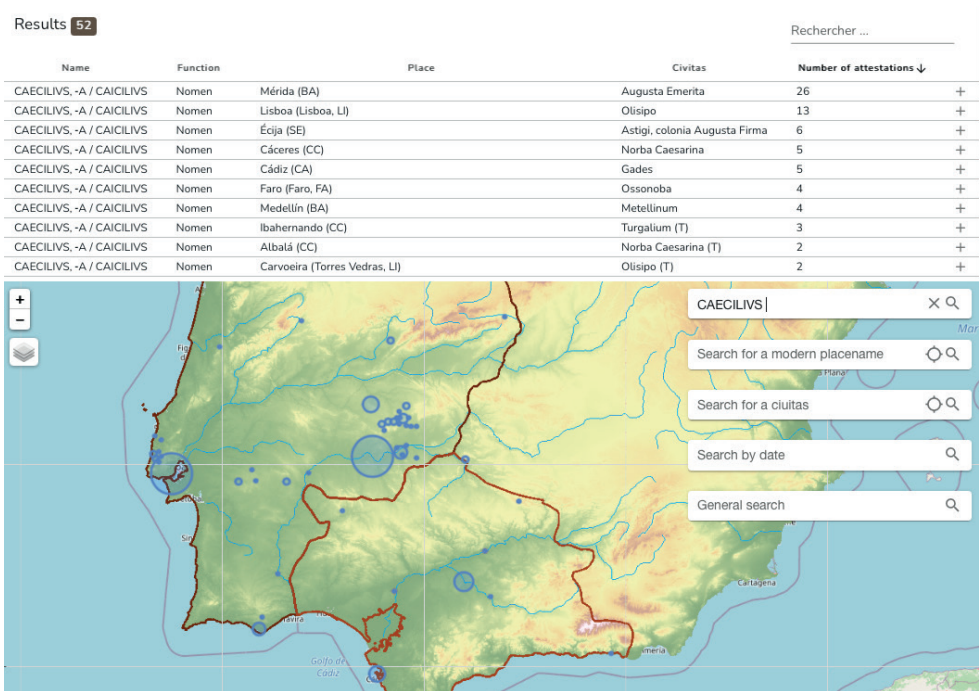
Results 52

Rechercher ...

| Name | Function | Place | Civitas | Number of attestations ↓ | |
|---|---|---|---|---|---|
| CAECILVS, -A / CAICILIVS | Nomen | Mérida (BA) | Augusta Emerita | 26 | + |
| CAECILVS, -A / CAICILIVS | Nomen | Lisboa (Lisboa, LI) | Olisipo | 13 | + |
| CAECILVS, -A / CAICILIVS | Nomen | Écija (SE) | Astigi, colonia Augusta Firma | 6 | + |
| CAECILVS, -A / CAICILIVS | Nomen | Cáceres (CC) | Norba Caesarina | 5 | + |
| CAECILVS, -A / CAICILIVS | Nomen | Cádiz (CA) | Gades | 5 | + |
| CAECILVS, -A / CAICILIVS | Nomen | Faro (Faro, FA) | Ossonoba | 4 | + |
| CAECILVS, -A / CAICILIVS | Nomen | Medellín (BA) | Metellinum | 4 | + |
| CAECILVS, -A / CAICILIVS | Nomen | Ibahernando (CC) | Turgalium (T) | 3 | + |
| CAECILVS, -A / CAICILIVS | Nomen | Albalá (CC) | Norba Caesarina (T) | 2 | + |
| CAECILVS, -A / CAICILIVS | Nomen | Carvoeira (Torres Vedras, LI) | Olisipo (T) | 2 | + |

+
−

CAECILIVS

Search for a modern placename

Search for a ciuitas

Search by date

General search

Mar

Planá

Cartagena

Almería

Golfo de Cádiz

Faro